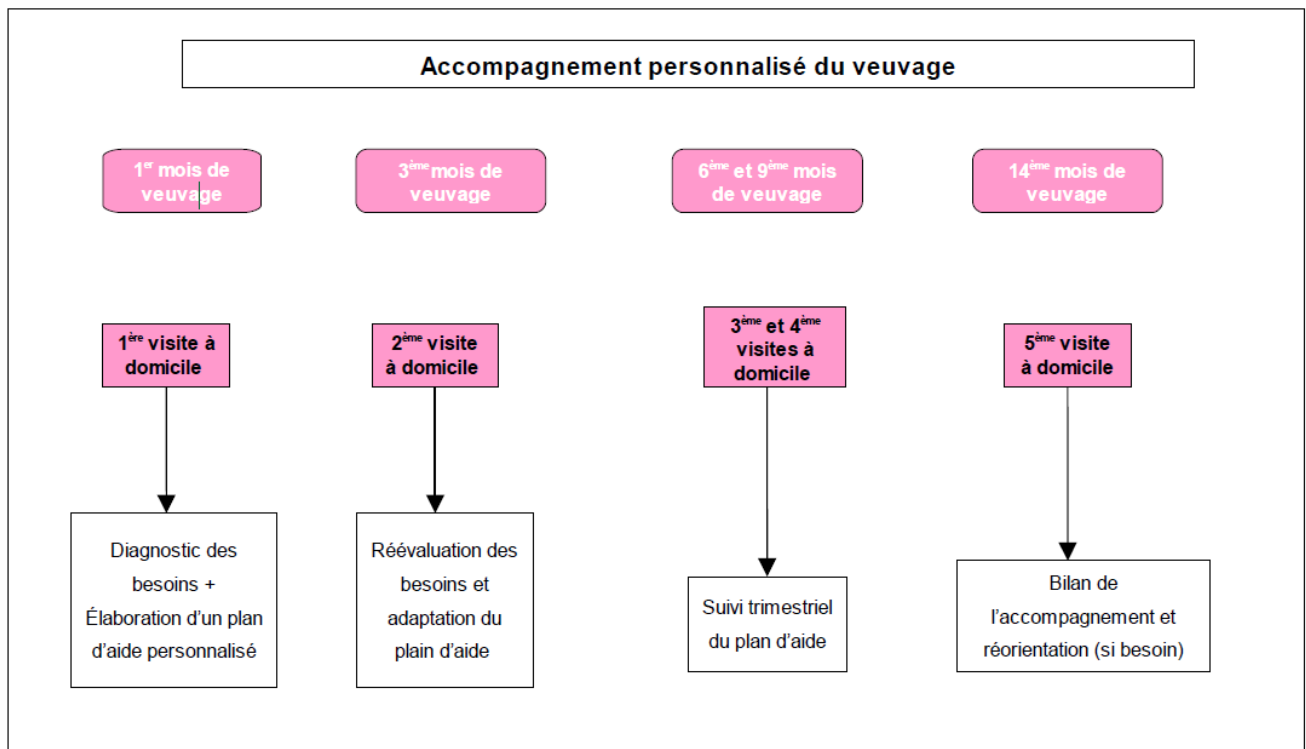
Accompagnement personnalisé du veuvage

1$^{er}$ mois de veuvage

3$^{ème}$mois de veuvage

6$^{ème}$ et 9$^{ème}$ mois de veuvage

14$^{ème}$ mois de veuvage

1$^{ère}$ visite à domicile

2$^{ème}$ visite à domicile

3$^{ème}$ et 4$^{ème}$ visites à domicile

5$^{ème}$ visite à domicile

Diagnostic des besoins + Élaboration d'un plan d'aide personnalisé

Réévaluation des besoins et adaptation du plain d'aide

Suivi trimestriel du plan d'aide

Bilan de l'accompagnement et réorientation (si besoin)